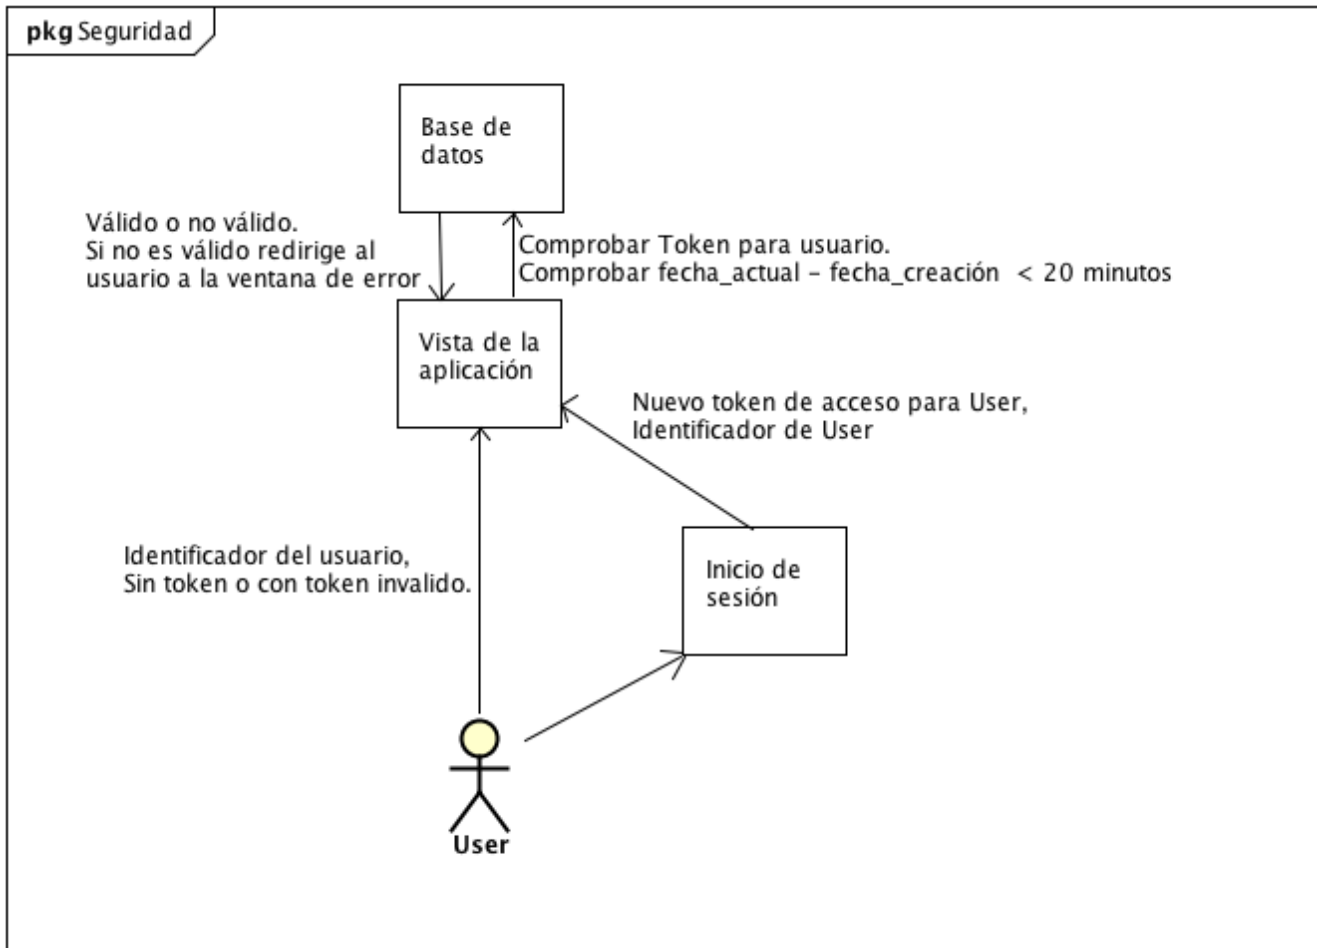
pkg Seguridad

Base de datos

Válido o no válido.
Si no es válido redirige al usuario a la ventana de error

Comprobar Token para usuario.
Comprobar fecha_actual - fecha_creación < 20 minutos

Vista de la aplicación

Nuevo token de acceso para User,
Identificador de User

Identificador del usuario,
Sin token o con token invalido.

Inicio de sesión

User